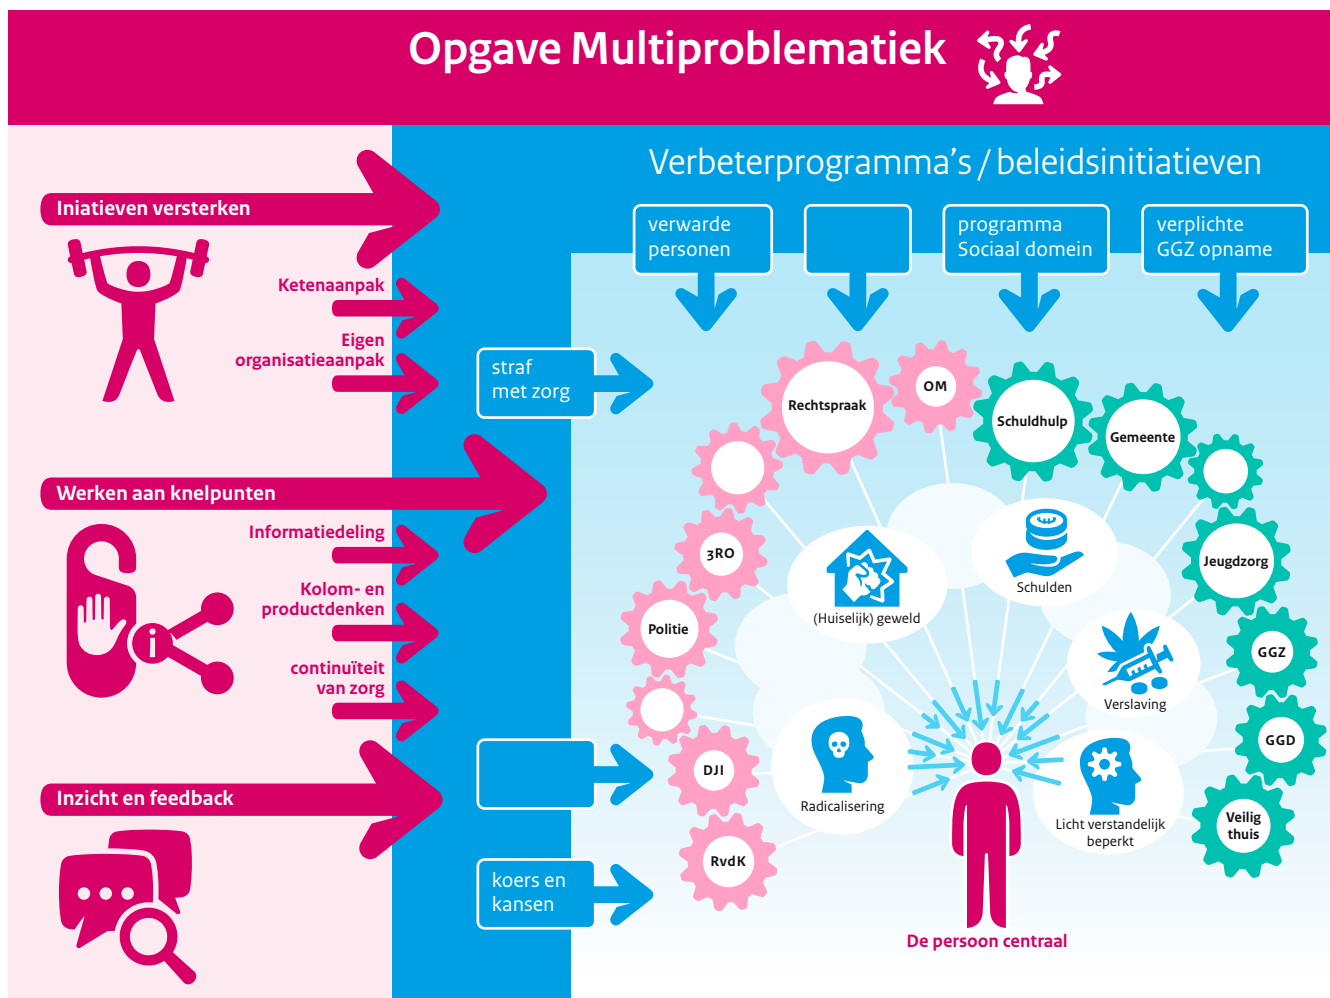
Opgave Multiproblematiek

Iniatieven versterken

Ketenaanpak

Eigen organisatieaanpak

Werken aan knelpunten

Informatiedeling

Kolom- en productdenken

continuïteit van zorg

Inzicht en feedback

Verbeterprogramma's / beleidsinitiatieven

verwarde personen

programma Sociaal domein

verplichte GGZ opname

straf met zorg

koers en kansen

Rechtspraak

OM

Schuldhulp

Gemeente

3RO

Jeugdzorg

Politie

GGZ

GGD

DJI

Veilig thuis

RvdK

(Huiselijk) geweld

Schulden

Verslaving

Radicalisering

Licht verstandelijk beperkt

De persoon centraal